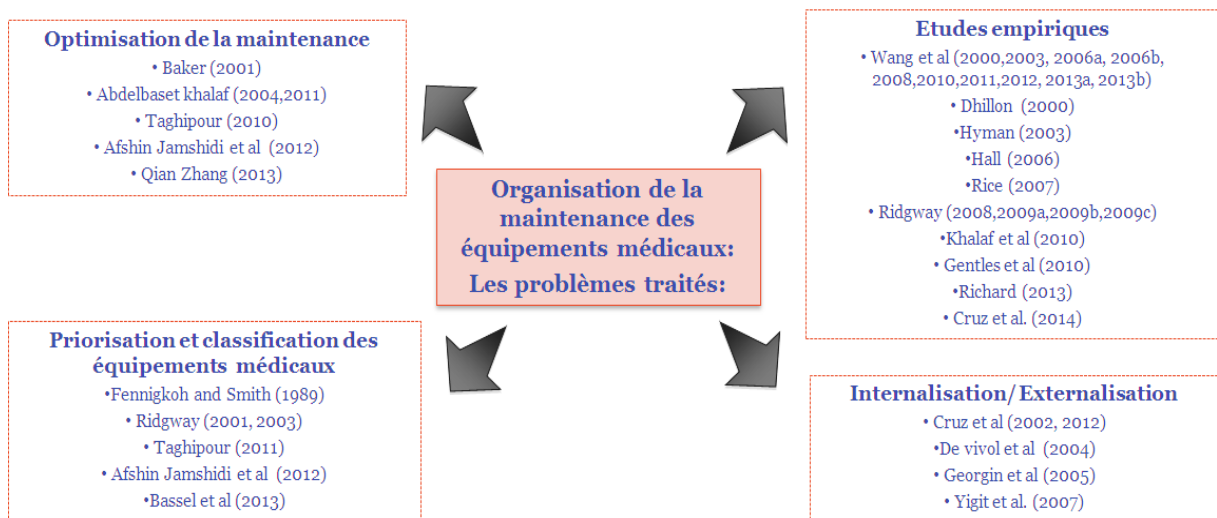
Optimisation de la maintenance
• Baker (2001)
• Abdelbaset khalaf (2004,2011)
• Taghipour (2010)
• Afshin Jamshidi et al (2012)
• Qian Zhang (2013)

Etudes empiriques
• Wang et al (2000,2003, 2006a, 2006b, 2008,2010,2011,2012, 2013a, 2013b)
• Dhillon (2000)
•Hyman (2003)
•Hall (2006)
•Rice (2007)
• Ridgway (2008,2009a,2009b,2009c)
•Khalaf et al (2010)
• Gentles et al (2010)
•Richard (2013)
• Cruz et al. (2014)

Organisation de la maintenance des équipements médicaux:
Les problèmes traités:

Priorisation et classification des équipements médicaux
•Fennigkoh and Smith (1989)
• Ridgway (2001, 2003)
• Taghipour (2011)
• Afshin Jamshidi et al (2012)
•Bassel et al (2013)

Internalisation/ Externalisation
• Cruz et al (2002, 2012)
•De vivol et al (2004)
• Georgin et al (2005)
• Yigit et al. (2007)